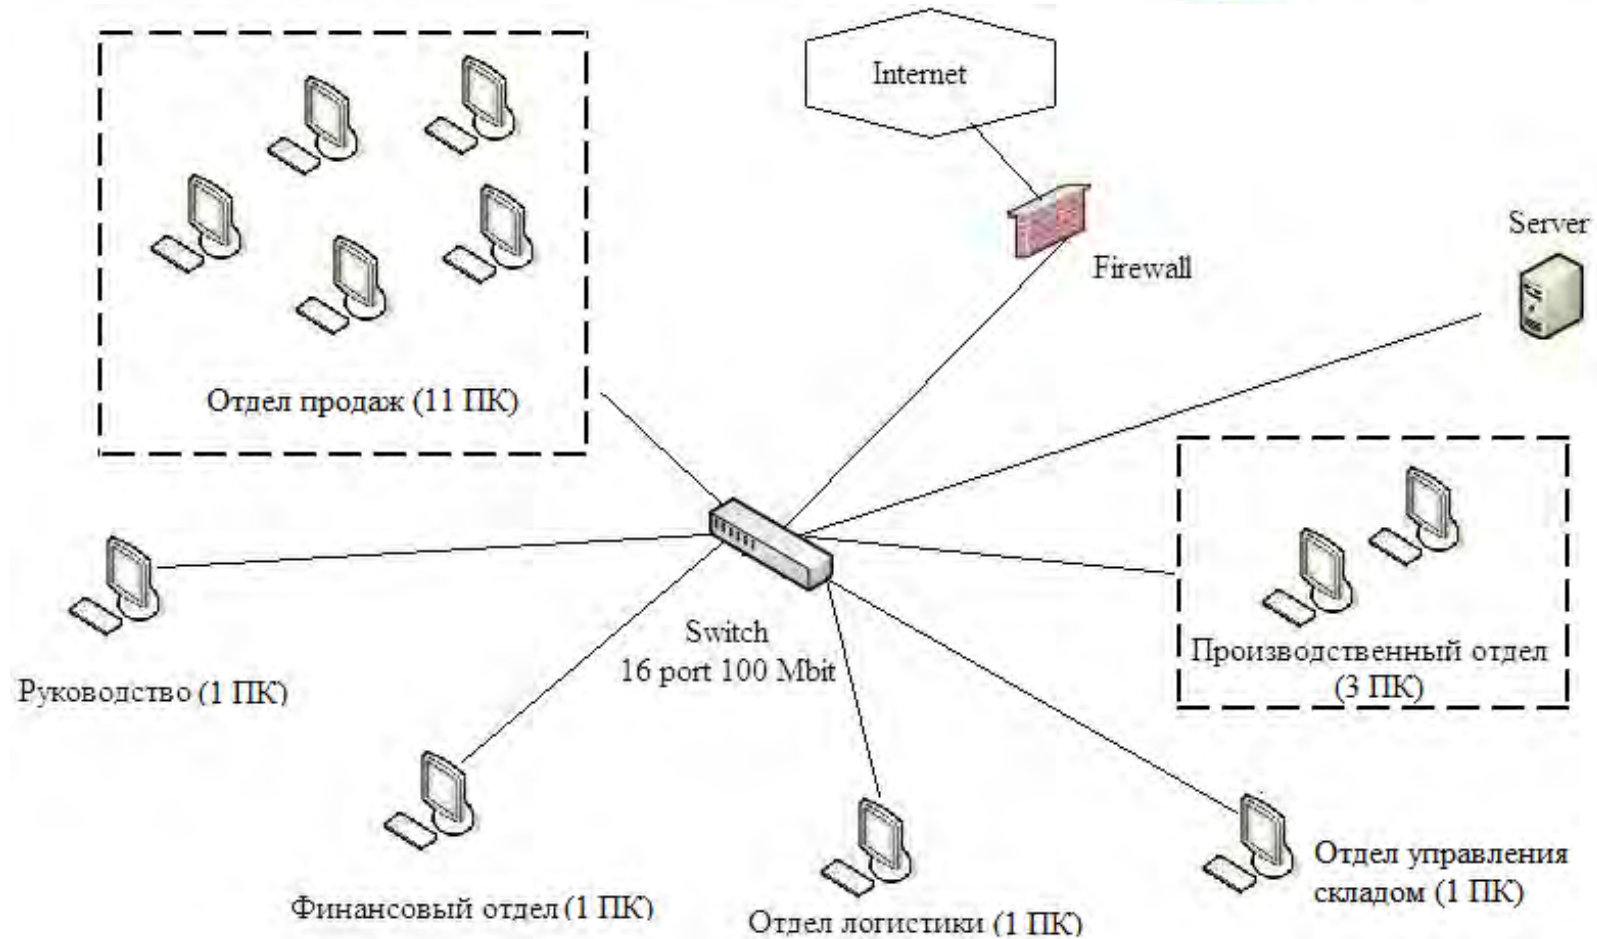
Internet

Firewall

Server

Отдел продаж (11 ПК)

Производственный отдел (3 ПК)

Switch
16 port 100 Mbit

Руководство (1 ПК)

Финансовый отдел (1 ПК)

Отдел логистики (1 ПК)

Отдел управления складом (1 ПК)